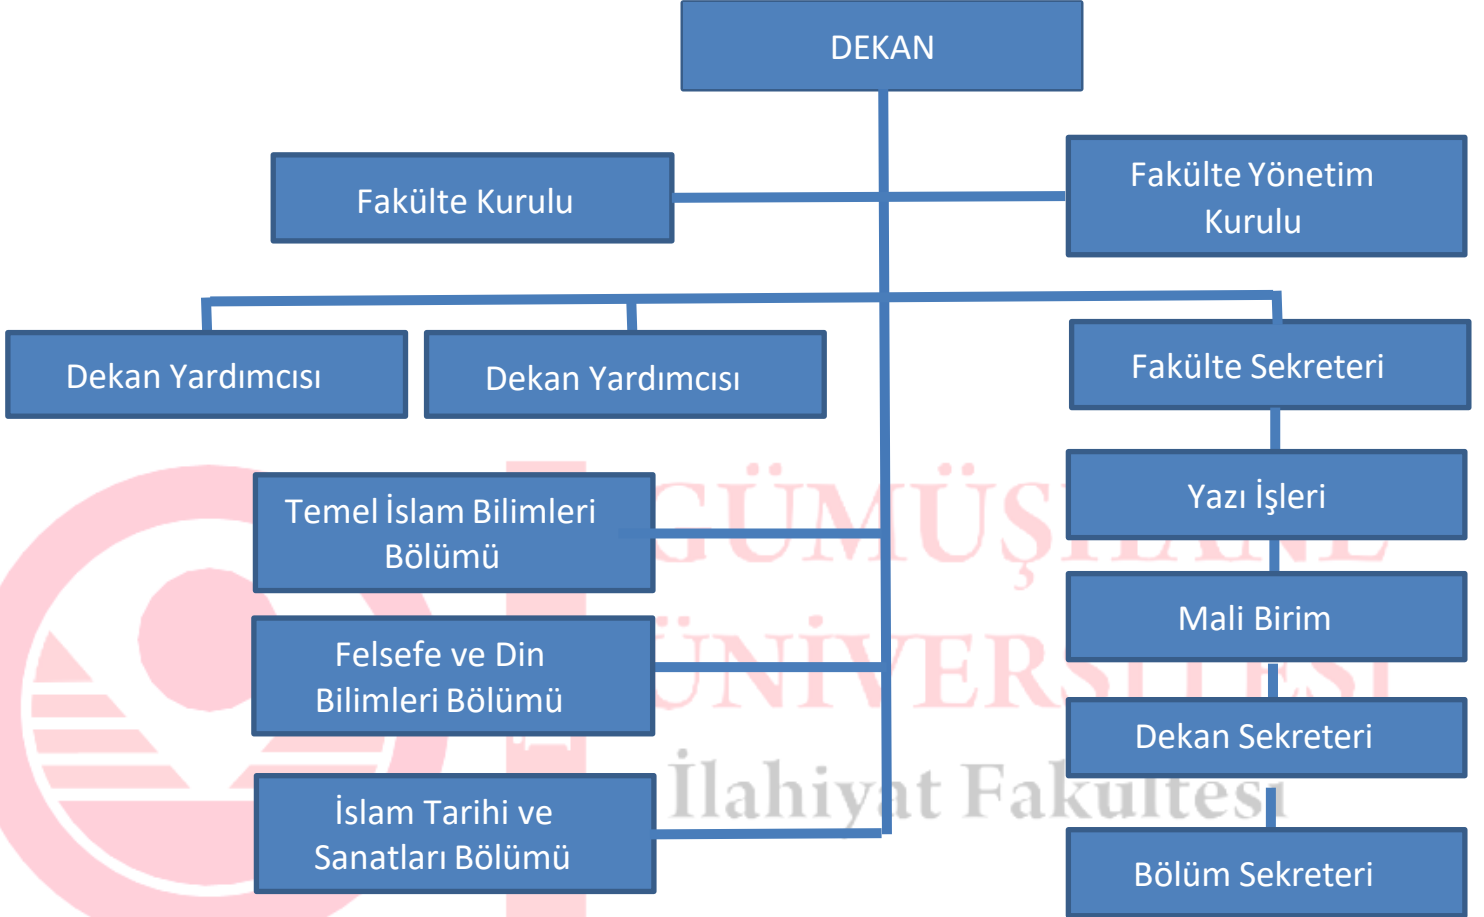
DEKAN

Fakülte Kurulu

Fakülte Yönetim Kurulu

Dekan Yardımcısı

Dekan Yardımcısı

Fakülte Sekreteri

Temel İslam Bilimleri Bölümü

Yazı İşleri

Mali Birim

Felsefe ve Din Bilimleri Bölümü

Dekan Sekreteri

İslam Tarihi ve Sanatları Bölümü

Bölüm Sekreteri

GÜMÜŞHANE ÜNİVERSİTESİ İlahiyat Fakültesi